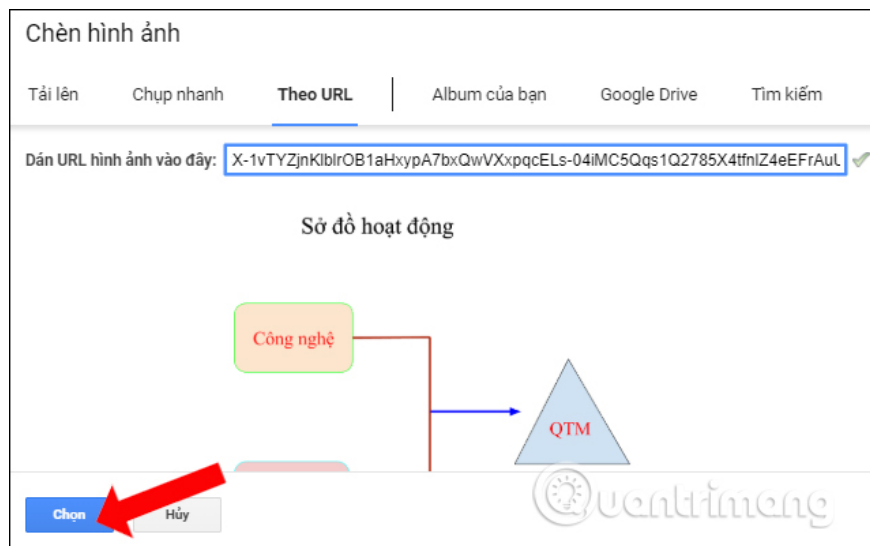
Chèn hình ảnh

Tải lên | Chụp nhanh | Theo URL | Album của bạn | Google Drive | Tìm kiếm

Dán URL hình ảnh vào đây: X-1vTYZjnKlblrOB1aHxypA7bxQwVXxpqcELs-04iMC5Qqs1Q2785X4tfnlZ4eEFrAuU

Sở đồ hoạt động

Công nghệ

QTM

Chọn
Hủy

Quantrimang